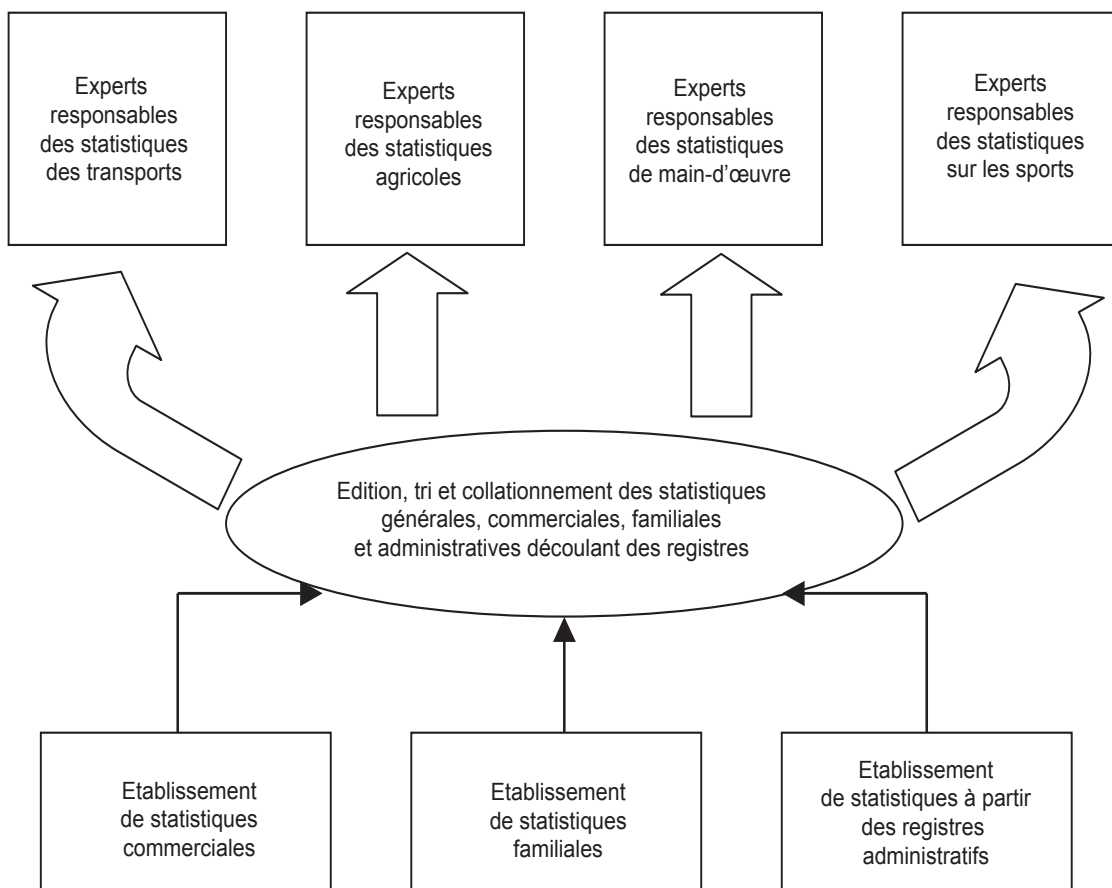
Experts responsables des statistiques des transports

Experts responsables des statistiques agricoles

Experts responsables des statistiques de main-d'œuvre

Experts responsables des statistiques sur les sports

Edition, tri et collationnement des statistiques générales, commerciales, familiales et administratives découlant des registres

Etablissement de statistiques commerciales

Etablissement de statistiques familiales

Etablissement de statistiques à partir des registres administratifs